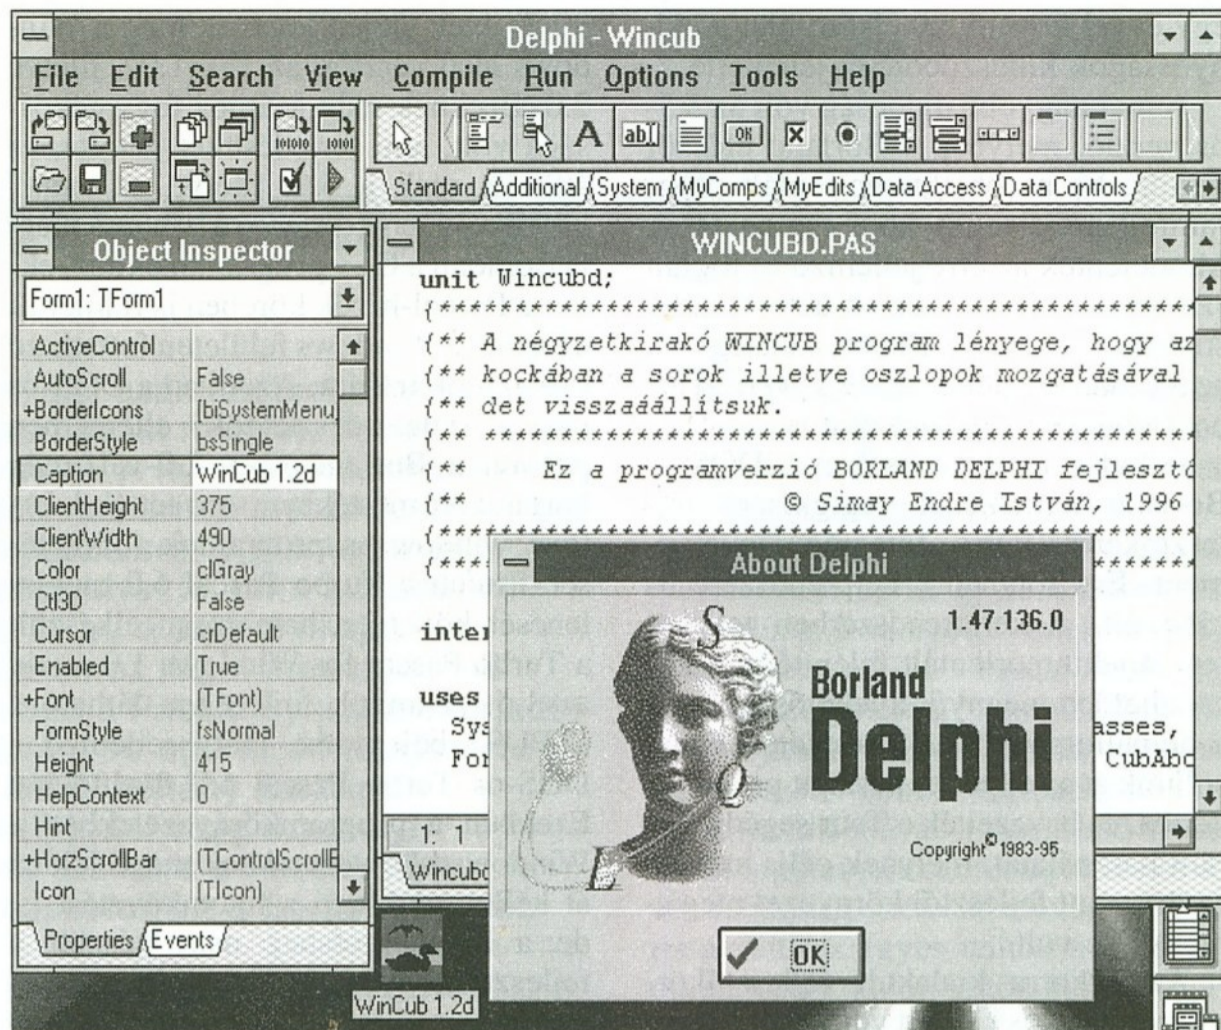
Delphi - Wincub

File Edit Search View Compile Run Options Tools Help

Standard Additional System MyComps MyEdits Data Access Data Controls

Object Inspector

Form1: TForm1

| | |
|---|---|
| ActiveControl | |
| AutoScroll | False |
| +BorderIcons | [biSystemMenu, |
| BorderStyle | bsSingle |
| Caption | WinCub 1.2d |
| ClientHeight | 375 |
| ClientWidth | 490 |
| Color | clGray |
| Ctl3D | False |
| Cursor | crDefault |
| Enabled | True |
| +Font | (TFont) |
| FormStyle | fsNormal |
| Height | 415 |
| HelpContext | 0 |
| Hint | |
| +HorzScrollBar | (TControlScrollB |
| Icon | (TIcon) |

Properties Events

WINCUBD.PAS

unit Wincubd;
{*************************************************
{** A négyzetkirakó WINCUB program lényege, hogy az
{** kockában a sorok illetve oszlopok mozgatásával
{** det visszaállítsuk.
{** ***********************************************
{** Ez a programverzió BORLAND DELPHI fejlesztő
{** © Simay Endre István, 1996
{*************************************************
{***

inter

uses
Sys asses,
For CubAbc

1: 1

Wincubd

About Delphi

1.47.136.0

Borland

Delphi

Copyright© 1983-95

OK

WinCub 1.2d